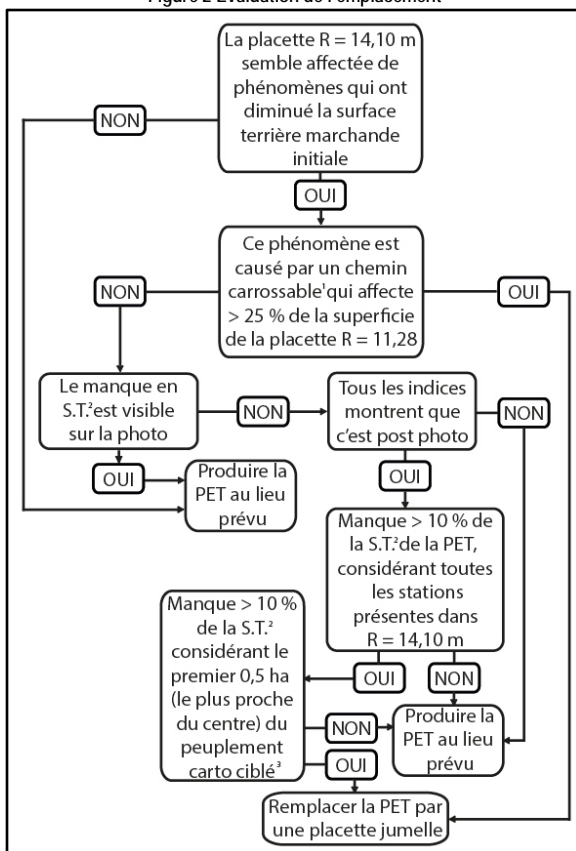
Figure 2 Évaluation de l'emplacement

La placette R = 14,10 m semble affectée de phénomènes qui ont diminué la surface terrière marchande initiale

NON

OUI

Ce phénomène est causé par un chemin carrossable$^1$qui affecte > 25 % de la superficie de la placette R = 11,28

NON

OUI

Le manque en S.T.$^2$est visible sur la photo

NON

Tous les indices montrent que c'est post photo

NON

OUI

Produire la PET au lieu prévu

OUI

Manque > 10 % de la S.T.$^2$de la PET, considérant toutes les stations présentes dans R = 14,10 m

Manque > 10 % de la S.T.$^2$ considérant le premier 0,5 ha (le plus proche du centre) du peuplement carto ciblé$^3$

OUI

NON

NON

Produire la PET au lieu prévu

OUI

Remplacer la PET par une placette jumelle